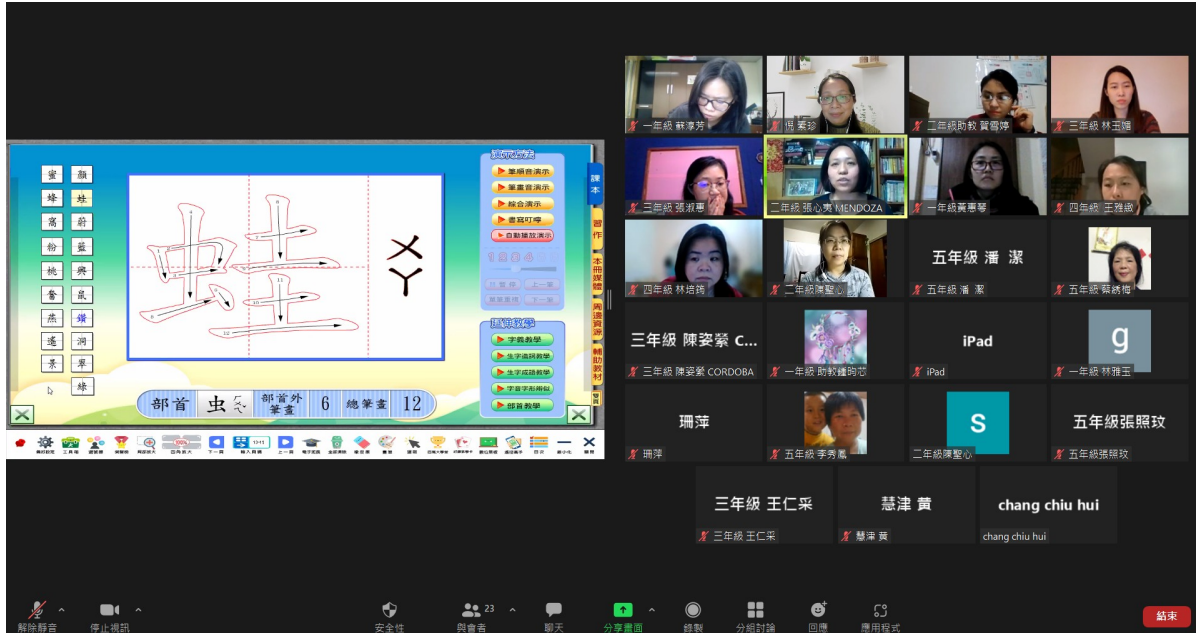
蜜 額
蜂 蛙
窩 爵
粉 藍
桃 興
奮 鼠
燕 錯
遙 洞
景 翠
綠

蛙

ㄨ
ㄚ

演示方式
筆順音演示
筆畫音演示
綜合演示
書寫叮嚀
自動播放演示

選擇教學
字義教學
生字詞語教學
生字成語教學
字音字形辨似
部首教學

部首 虫 部首外筆畫 6 總筆畫 12

課本
習作
本冊課程
閱讀資源
輔助教材

一年級 蘇淳芳
倪 素珍
二年級助教 賀霽婷
三年級 林玉娟
三年級 張淑惠
二年級 張心秀 MENDOZA
一年級黃惠琴
四年級 王雅徽
四年級 林培茜
二年級陳聖心
五年級 潘 潔
五年級 潘 潔
五年級 蔡綉梅
三年級 陳姿縈 C...
三年級 陳姿縈 CORDOBA
一年級 助教鍾昀芯
iPad
iPad
g
一年級 林雅玉
珊萍
珊萍
五年級 李秀鳳
S
二年級陳聖心
五年級張照玟
五年級張照玟
三年級 王仁采
三年級 王仁采
慧津 黃
慧津 黃
chang chiu hui
chang chiu hui

解除靜音 停止視訊 安全性 與會者 23 聊天 分享畫面 錄製 分組討論 回應 應用程式 結束